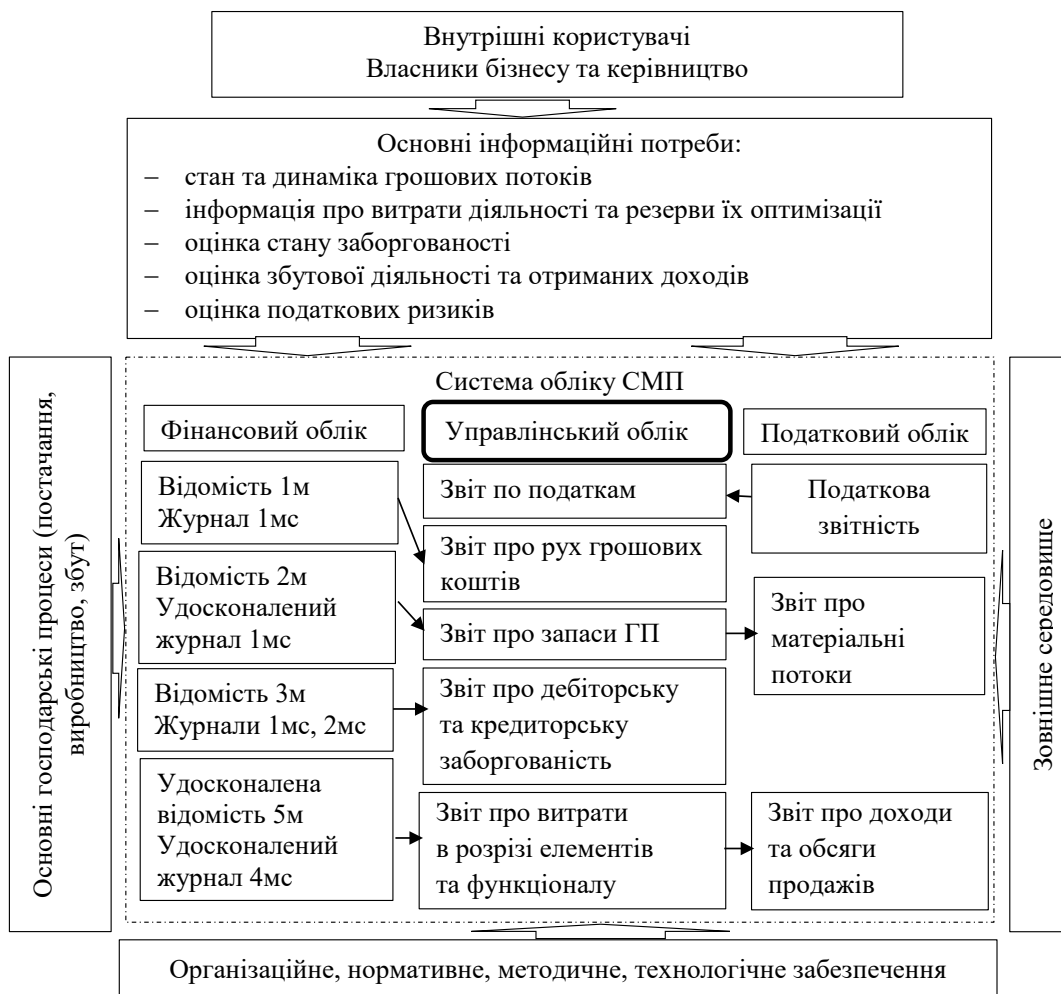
Внутрішні користувачі
Власники бізнесу та керівництво

Основні інформаційні потреби:
– стан та динаміка грошових потоків
– інформація про витрати діяльності та резерви їх оптимізації
– оцінка стану заборгованості
– оцінка збутової діяльності та отриманих доходів
– оцінка податкових ризиків

Основні господарські процеси (постачання, виробництво, збут)

Система обліку СМП

Фінансовий облік

Управлінський облік

Податковий облік

Відомість 1м
Журнал 1мс

Звіт по податкам

Податкова звітність

Звіт про рух грошових коштів

Відомість 2м
Удосконалений журнал 1мс

Звіт про запаси ГП

Звіт про матеріальні потоки

Відомість 3м
Журнали 1мс, 2мс

Звіт про дебіторську та кредиторську заборгованість

Удосконалена відомість 5м
Удосконалений журнал 4мс

Звіт про витрати в розрізі елементів та функціоналу

Звіт про доходи та обсяги продажів

Зовнішнє середовище

Організаційне, нормативне, методичне, технологічне забезпечення